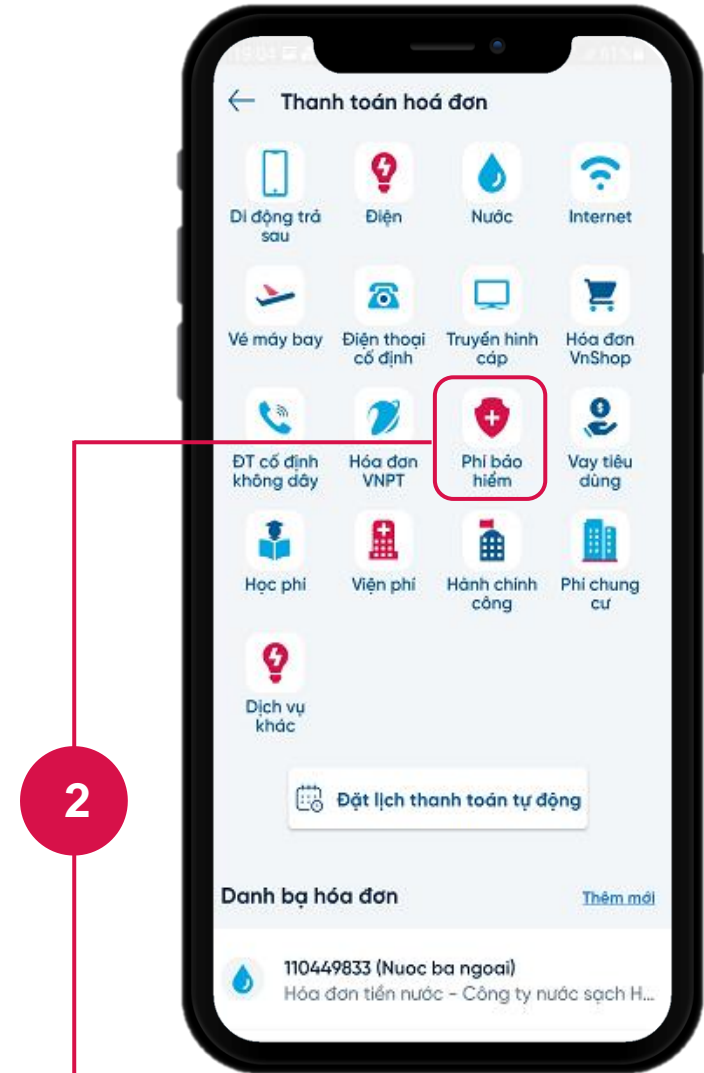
Thanh toán hoá đơn

Di động trả sau

Điện

Nước

Internet

Vé máy bay

Điện thoại cố định

Truyền hình cáp

Hóa đơn VnShop

ĐT cố định không dây

Hóa đơn VNPT

Phí bảo hiểm

Vay tiêu dùng

Học phí

Viện phí

Hành chính công

Phí chung cư

Dịch vụ khác

2

Đặt lịch thanh toán tự động

Danh bạ hóa đơn

Thêm mới

110449833 (Nuoc ba ngoai)

Hóa đơn tiền nước - Công ty nước sạch H...